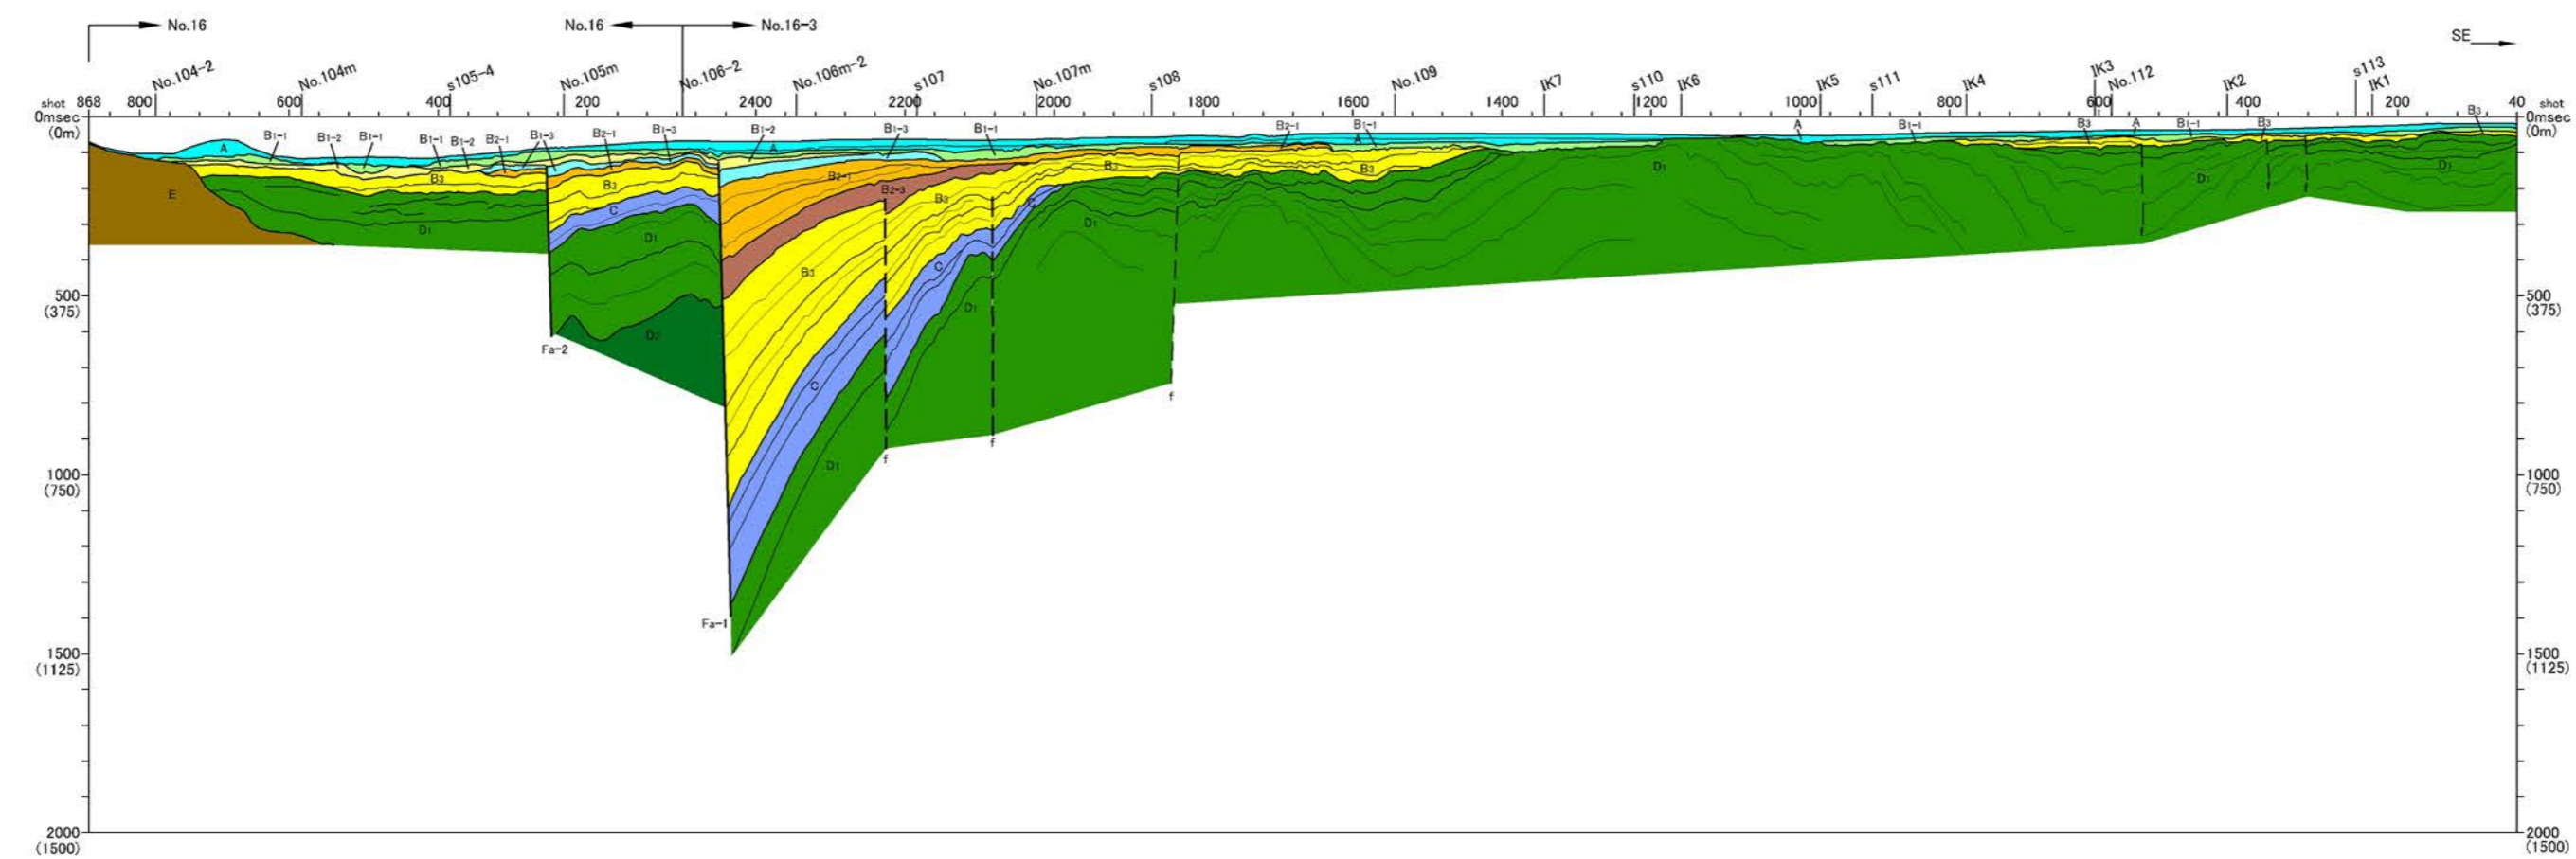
No.16

No.16 No.16-3

SE

shot 868 800 No.104-2 600 No.104m 400 s105-4 200 No.105m No.106-2 2400 No.106m-2 2200 s107 No.107m 2000 s108 1800 1600 No.109 1400 IK7 s110 1200 IK6 1000 IK5 s111 800 IK4 600 IK3 No.112 IK2 400 s113 IK1 200 40 shot

0msec (0m)

500 (375)

1000 (750)

1500 (1125)

2000 (1500)

0msec (0m)

500 (375)

1000 (750)

1500 (1125)

2000 (1500)

A
B1-1
B1-2
B1-1
B1-1
B1-2
B2-1
B1-3
B2-1
B1-3
B1-2
A
B1-3
B1-1
B2-1
B1-1
A
A
B1-1
B3
A
B1-1
B3
B3
E
B3
D1
B3
C
D1
D2
Fa-2
B2-1
B2-3
B3
B3
C
C
D1
D1
B2
B3
D1
D1
D1
D1
B3
C
D1
Fa-1
f
f
f